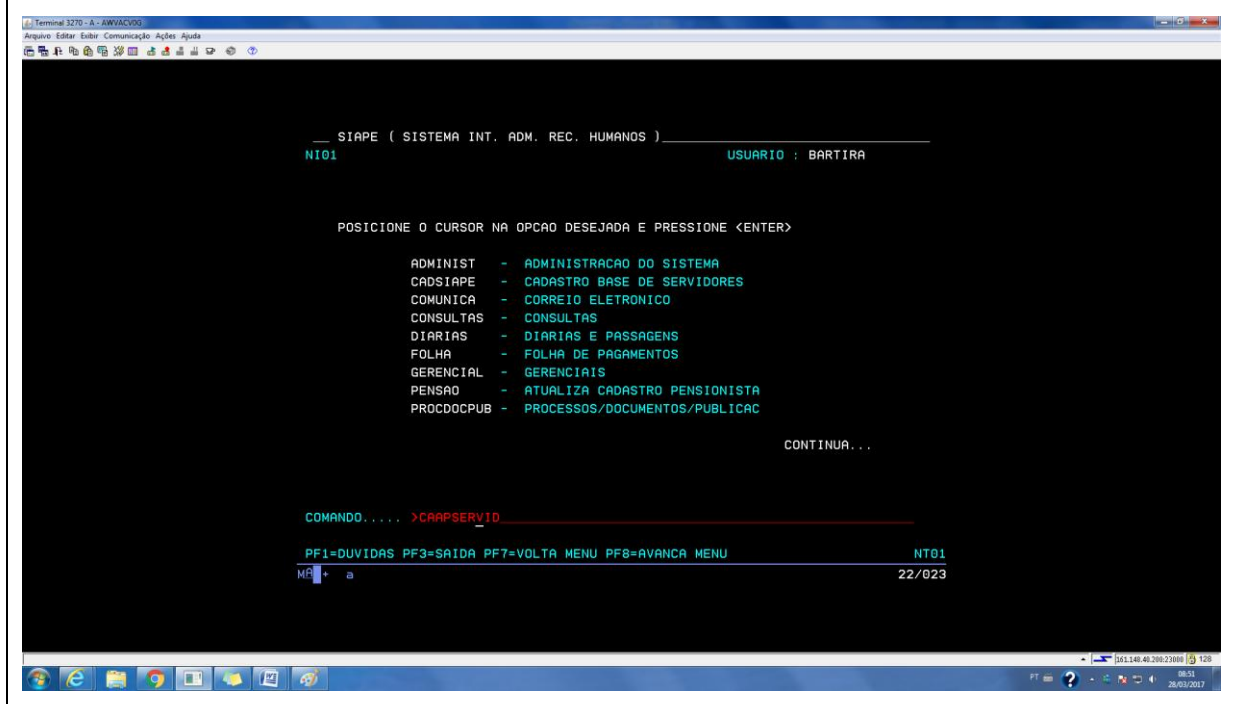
Terminal 3270 - A - AWVACV0G
Arquivo Editar Exibir Comunicação Ações Ajuda

__ SIAPE ( SISTEMA INT. ADM. REC. HUMANOS )__________________________________
NI01 USUARIO : BARTIRA

POSICIONE O CURSOR NA OPCAO DESEJADA E PRESSIONE <ENTER>

ADMINIST - ADMINISTRACAO DO SISTEMA
CADSIAPE - CADASTRO BASE DE SERVIDORES
COMUNICA - CORREIO ELETRONICO
CONSULTAS - CONSULTAS
DIARIAS - DIARIAS E PASSAGENS
FOLHA - FOLHA DE PAGAMENTOS
GERENCIAL - GERENCIAIS
PENSAO - ATUALIZA CADASTRO PENSIONISTA
PROCDOCPUB - PROCESSOS/DOCUMENTOS/PUBLICAC

CONTINUA...

COMANDO..... >CAAPSERVID

PF1=DUVIDAS PF3=SAIDA PF7=VOLTA MENU PF8=AVANCA MENU NT01
MA + a 22/023

161.148.40.200:23000 128
PT 08:51 28/03/2017